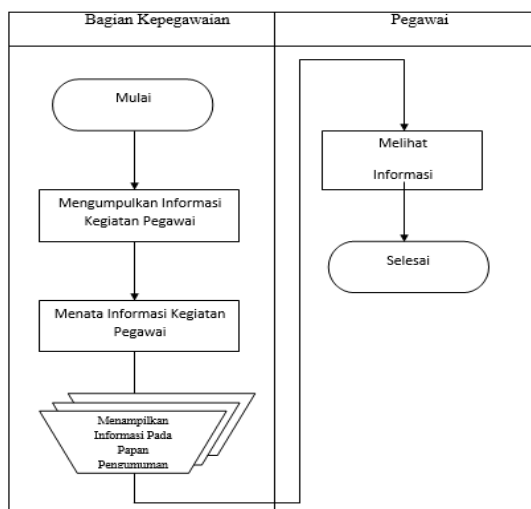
| Bagian Kepegawaian | Pegawai |
|---|---|
| Mulai | Melihat Informasi |
| Mengumpulkan Informasi Kegiatan Pegawai | Selesai |
| Menata Informasi Kegiatan Pegawai | |
| Menampilkan Informasi Pada Papan Pengumuman | |